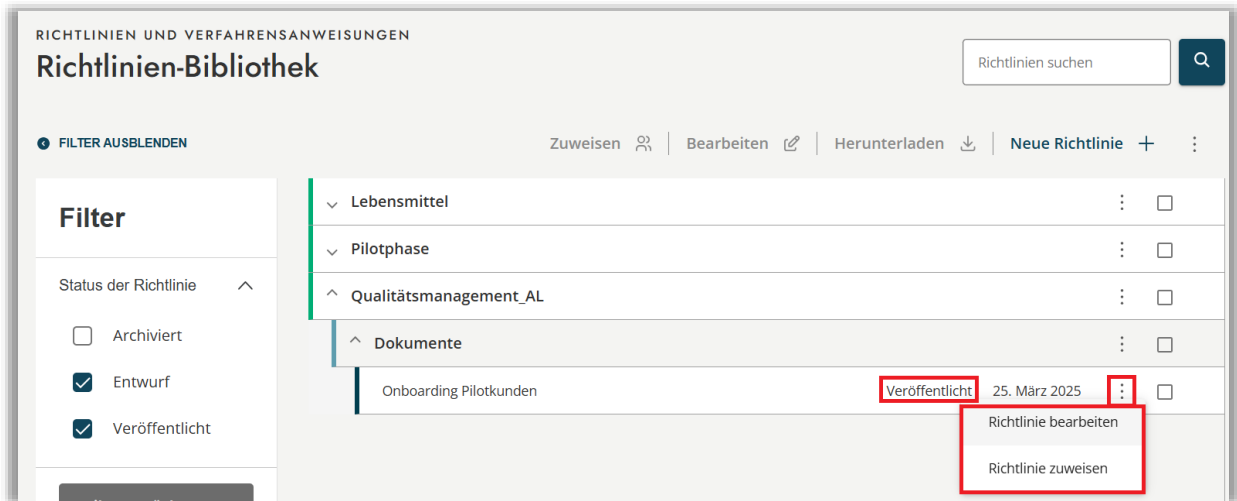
RICHTLINIEN UND VERFAHRENSANWEISUNGEN
Richtlinien-Bibliothek

Richtlinien suchen

FILTER AUSBLENDEN

Zuweisen | Bearbeiten | Herunterladen | Neue Richtlinie +

Filter

Status der Richtlinie

Archiviert
Entwurf
Veröffentlicht

Lebensmittel
Pilotphase
Qualitätsmanagement_AL
Dokumente
Onboarding Pilotkunden Veröffentlicht 25. März 2025

Richtlinie bearbeiten
Richtlinie zuweisen